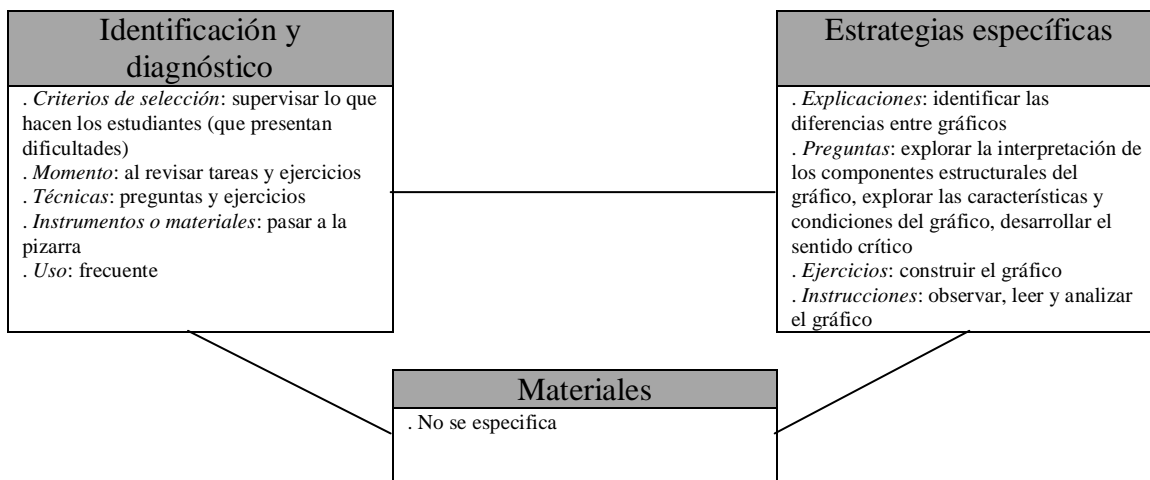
Identificación y diagnóstico

. *Criterios de selección*: supervisar lo que hacen los estudiantes (que presentan dificultades)
. *Momento*: al revisar tareas y ejercicios
. *Técnicas*: preguntas y ejercicios
. *Instrumentos o materiales*: pasar a la pizarra
. *Uso*: frecuente

Estrategias específicas

. *Explicaciones*: identificar las diferencias entre gráficos
. *Preguntas*: explorar la interpretación de los componentes estructurales del gráfico, explorar las características y condiciones del gráfico, desarrollar el sentido crítico
. *Ejercicios*: construir el gráfico
. *Instrucciones*: observar, leer y analizar el gráfico

Materiales

. No se especifica